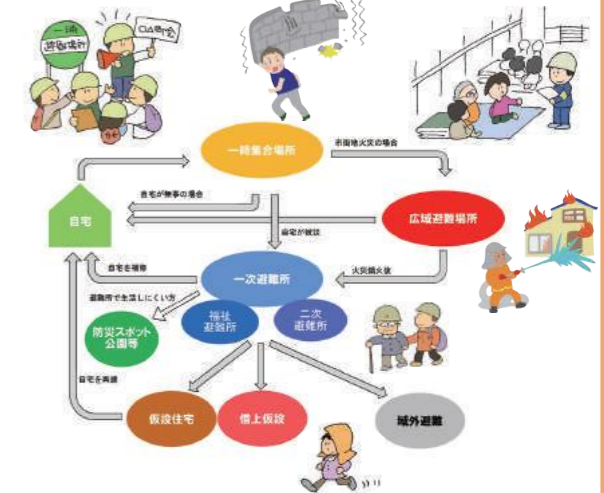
一時集合場所

市街地火災の場合

広域避難場所

自宅

自宅が無事の場合

自宅が被災

火災鎮火後

自宅を補修

一次避難所

避難所で生活しにくい方

福祉避難所

二次避難所

防災スポット公園等

自宅を再建

仮設住宅

借上仮設

域外避難

一時避難場所

○○町会